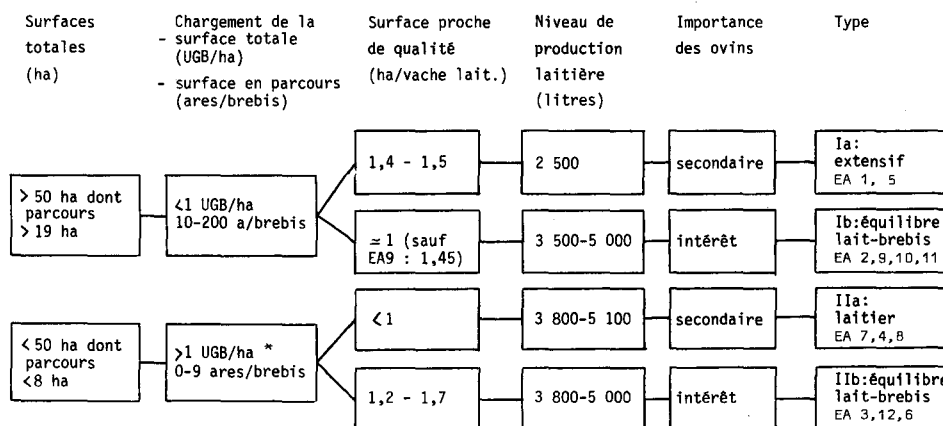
Surfaces totales (ha)

Chargement de la
- surface totale (UGB/ha)
- surface en parcours (ares/brebis)

Surface proche de qualité (ha/vache lait.)

Niveau de production laitière (litres)

Importance des ovins

Type

> 50 ha dont parcours > 19 ha

<1 UGB/ha 10-200 a/brebis

1,4 - 1,5

2 500

secondaire

Ia: extensif EA 1, 5

$\simeq$ 1 (sauf EA9 : 1,45)

3 500-5 000

intérêt

Ib:équilibre lait-brebis EA 2,9,10,11

< 50 ha dont parcours <8 ha

>1 UGB/ha * 0-9 ares/brebis

<1

3 800-5 100

secondaire

IIa: laitier EA 7,4,8

1,2 - 1,7

3 800-5 000

intérêt

IIb:équilibre lait-brebis EA 3,12,6